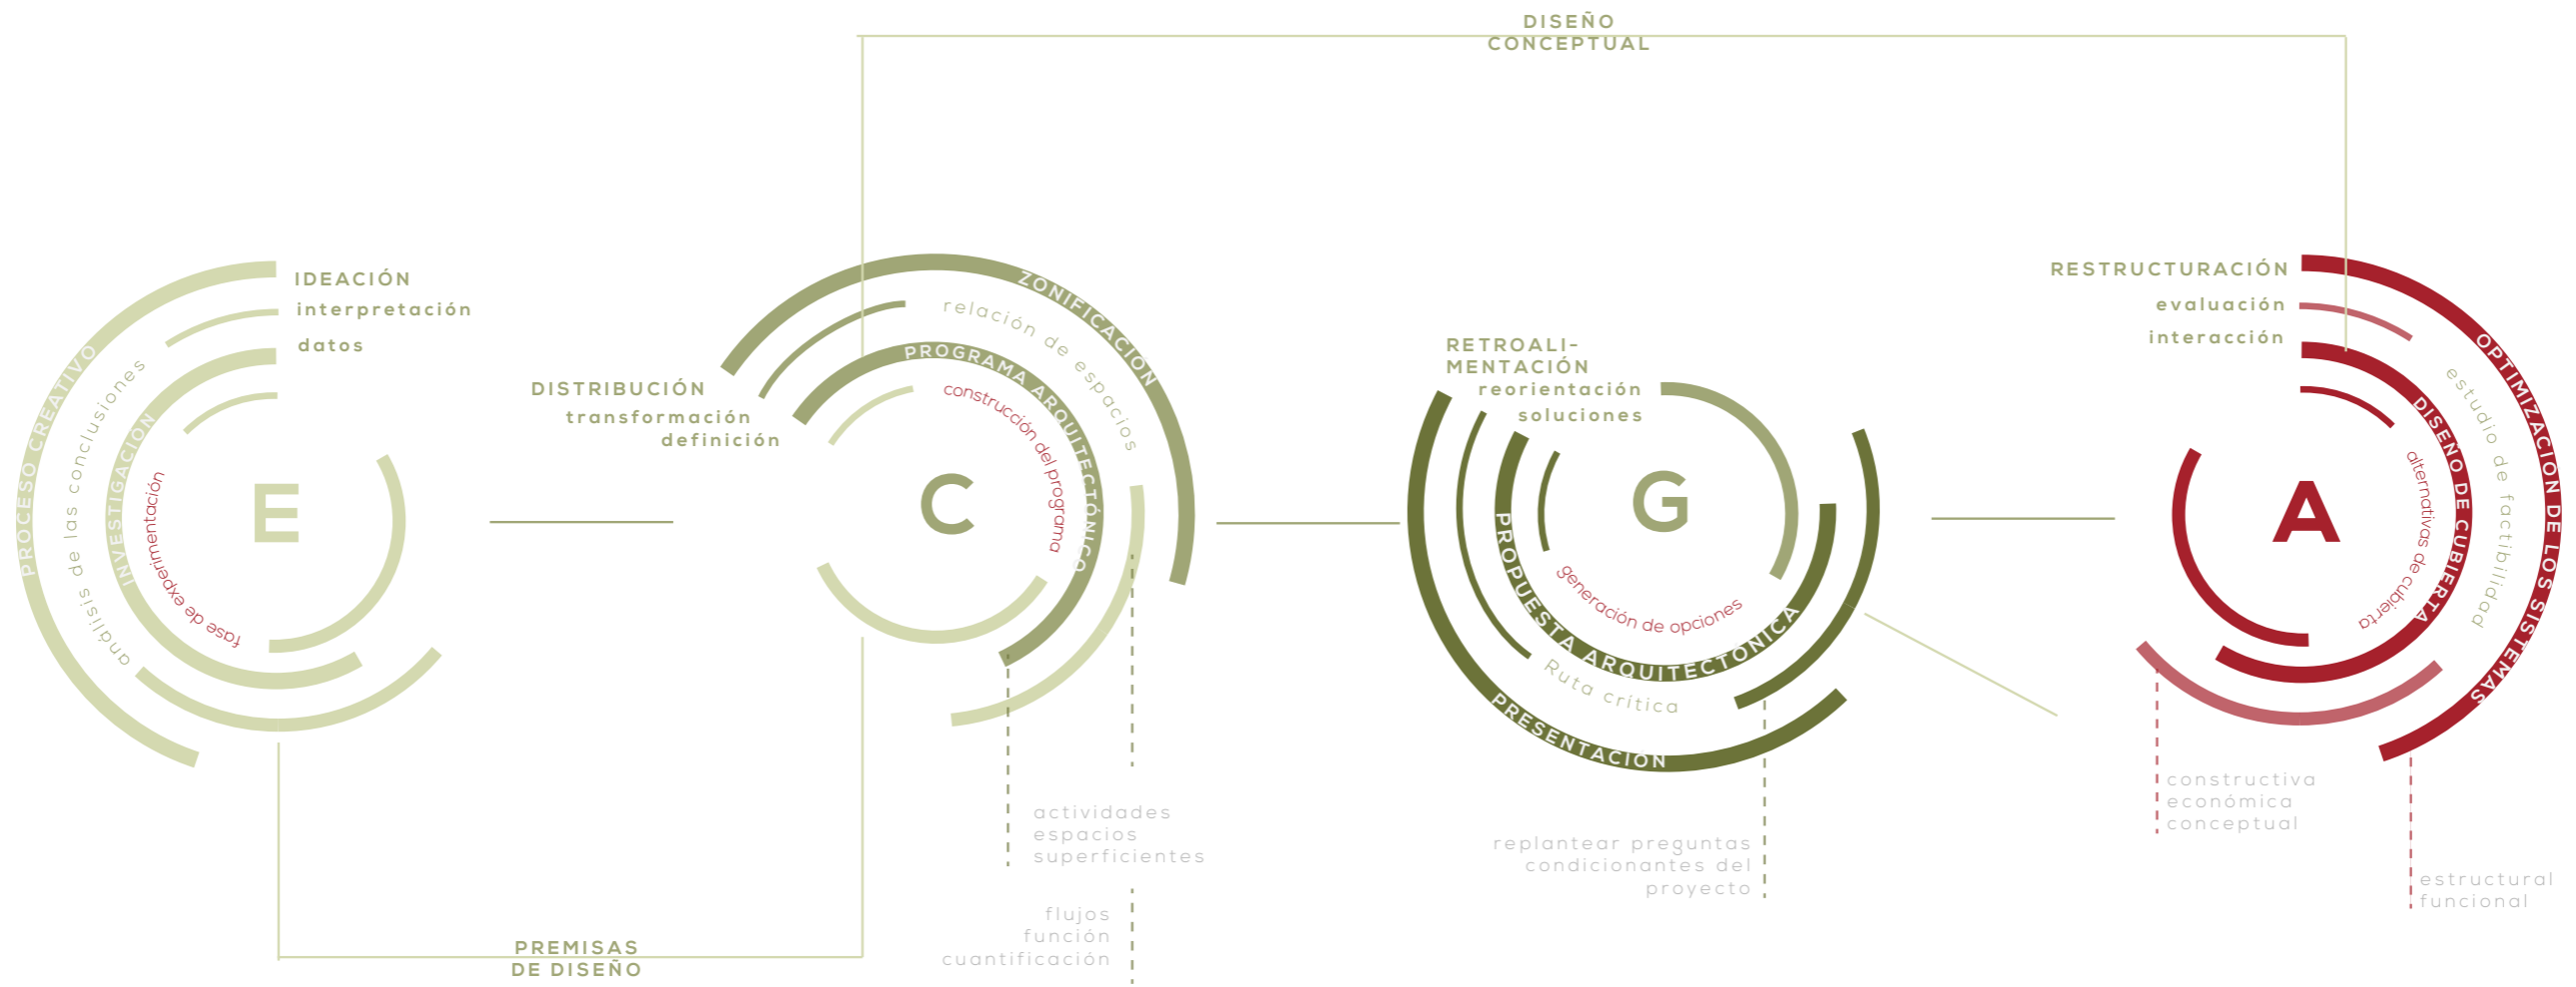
DISEÑO CONCEPTUAL

IDEACIÓN
interpretación
datos
PROCESO CREATIVO
análisis de las conclusiones
INVESTIGACIÓN
fase de experimentación
E

DISTRIBUCIÓN
transformación
definición
ZONIFICACIÓN
relación de espacios
PROGRAMA ARQUITECTÓNICO
construcción del programa
C
actividades
espacios
superficientes
flujos
función
cuantificación

RETROALIMENTACIÓN
reorientación
soluciones
G
PROPUESTA ARQUITECTÓNICA
generación de opciones
Ruta crítica
PRESENTACIÓN
replantear preguntas
condicionantes del
proyecto

RESTRUCTURACIÓN
evaluación
interacción
OPTIMIZACIÓN DE LOS SISTEMAS
estudio de factibilidad
DISEÑO DE CUBIERTA
alternativas de cubierta
A
constructiva
económica
conceptual
estructural
funcional

PREMISAS
DE DISEÑO